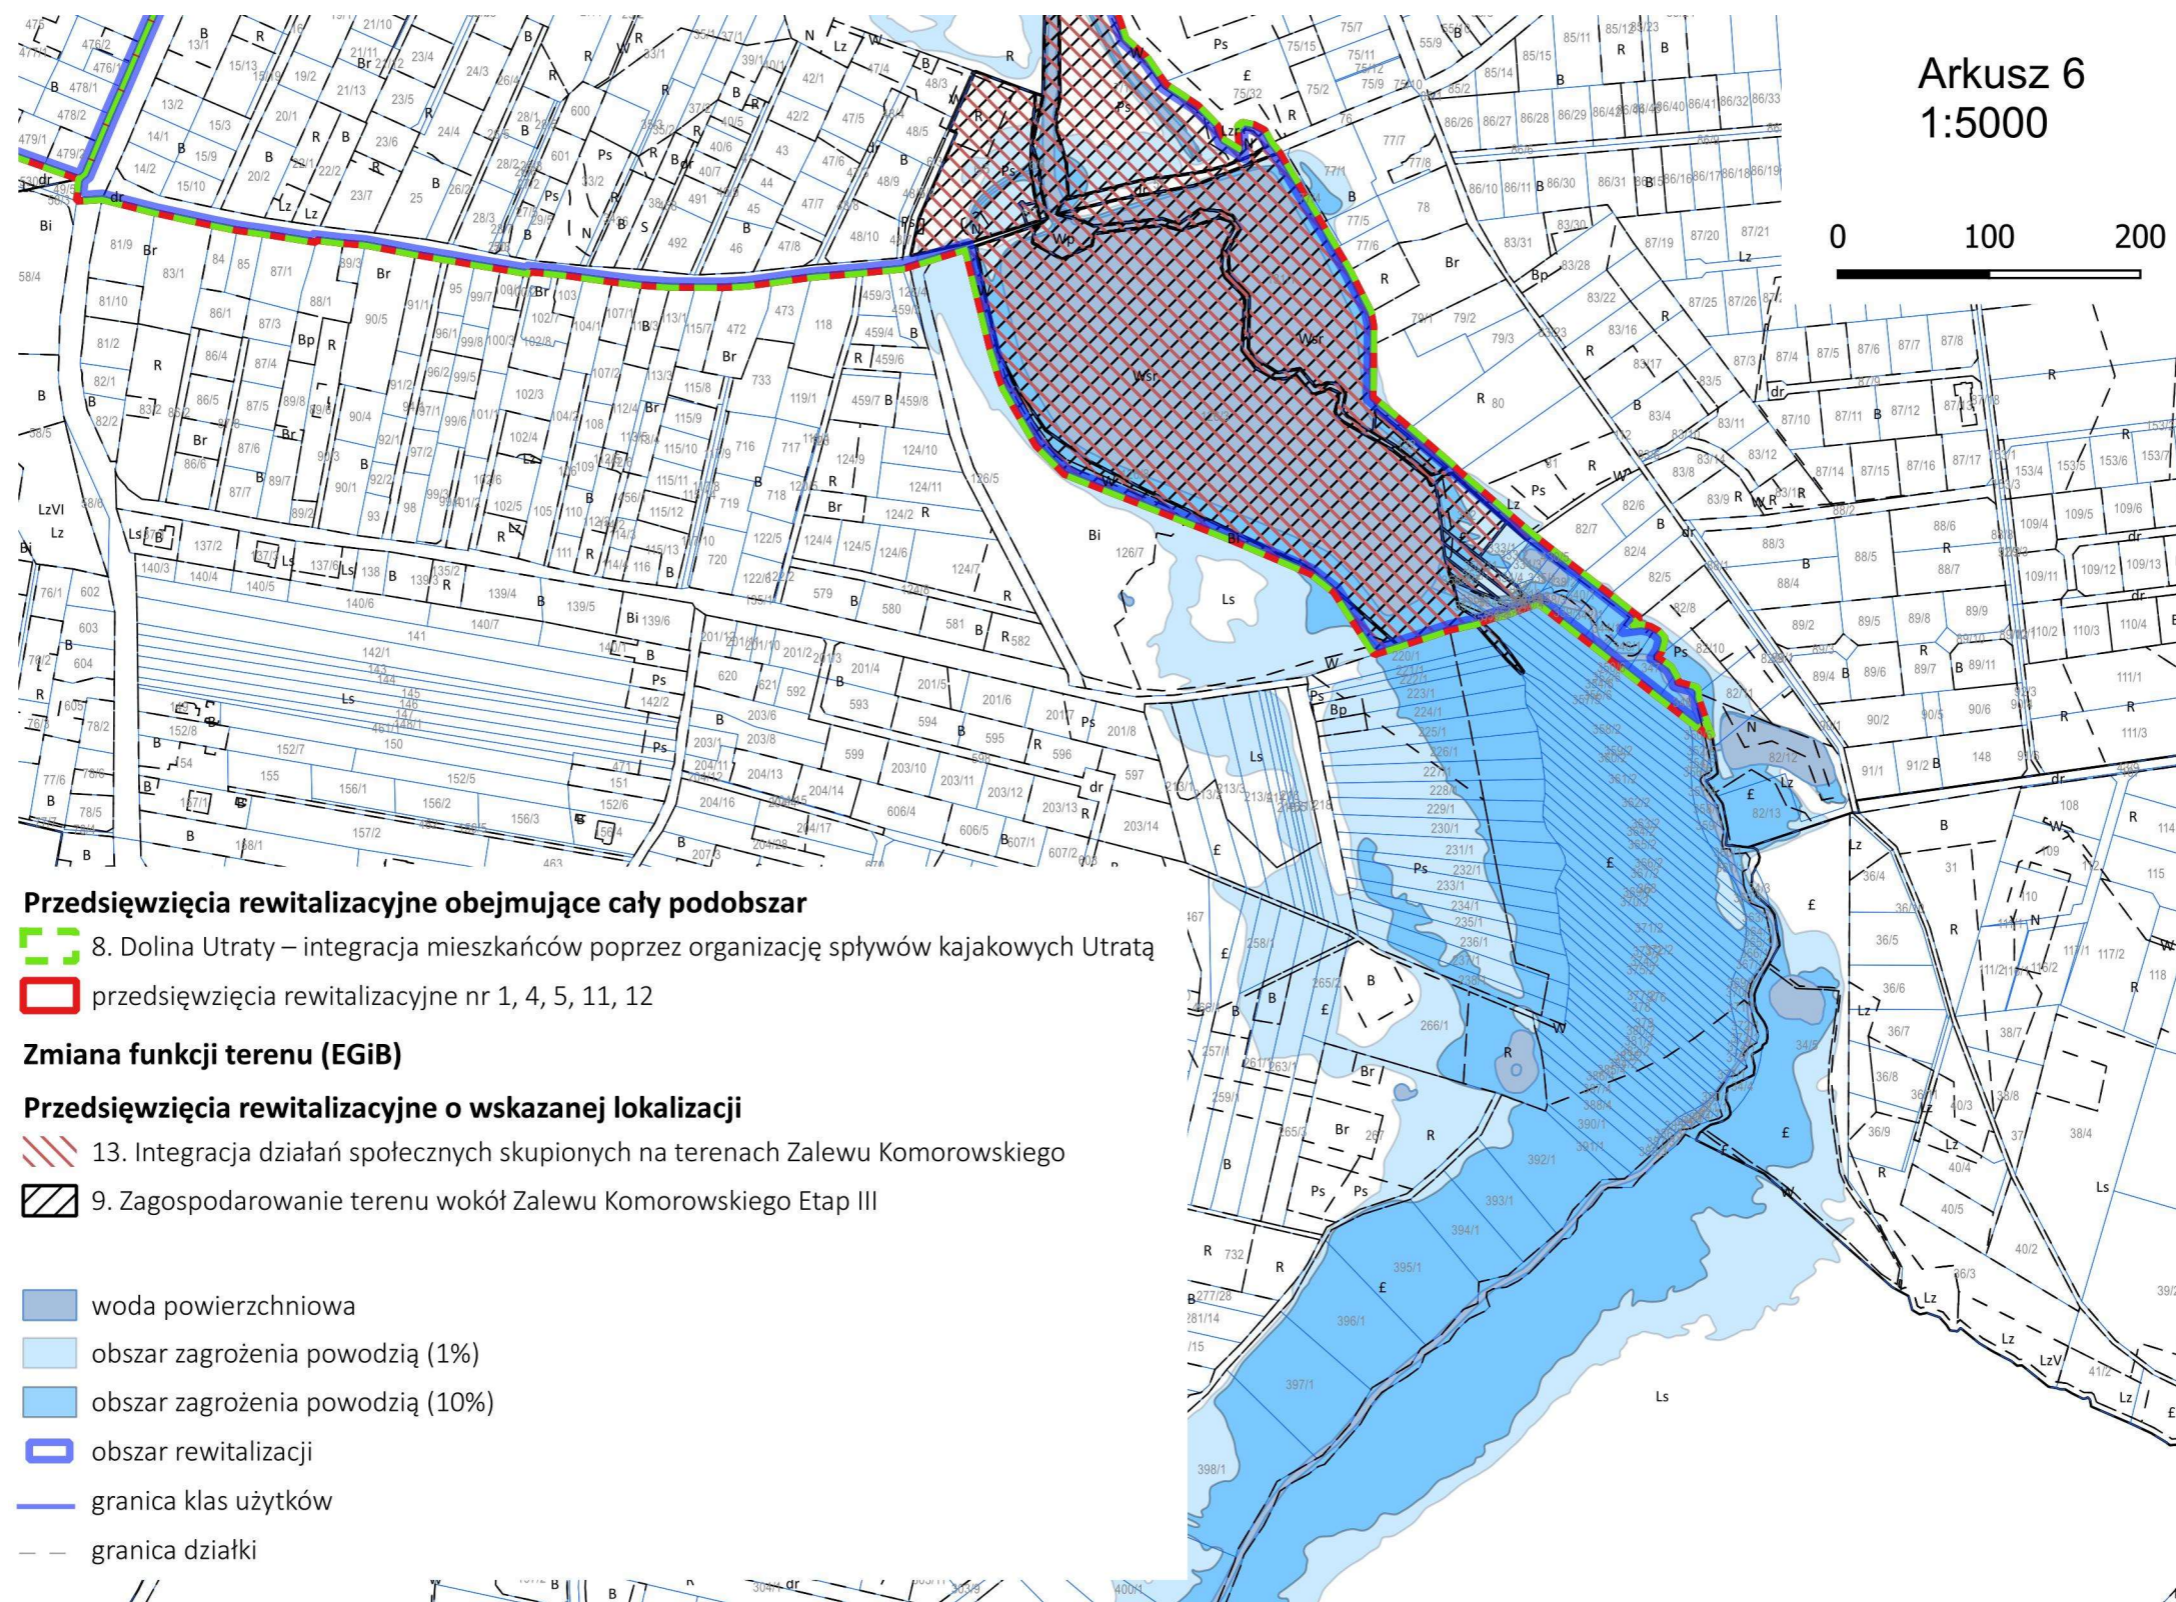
Arkusz 6
1:5000

0 100 200

Przedsięwzięcia rewitalizacyjne obejmujące cały podobszar

8. Dolina Utraty – integracja mieszkańców poprzez organizację spływów kajakowych Utratą

przedsięwzięcia rewitalizacyjne nr 1, 4, 5, 11, 12

Zmiana funkcji terenu (EGiB)

Przedsięwzięcia rewitalizacyjne o wskazanej lokalizacji

13. Integracja działań społecznych skupionych na terenach Zalewu Komorowskiego

9. Zagospodarowanie terenu wokół Zalewu Komorowskiego Etap III

woda powierzchniowa

obszar zagrożenia powodzią (1%)

obszar zagrożenia powodzią (10%)

obszar rewitalizacji

granica klas użytków

granica działki